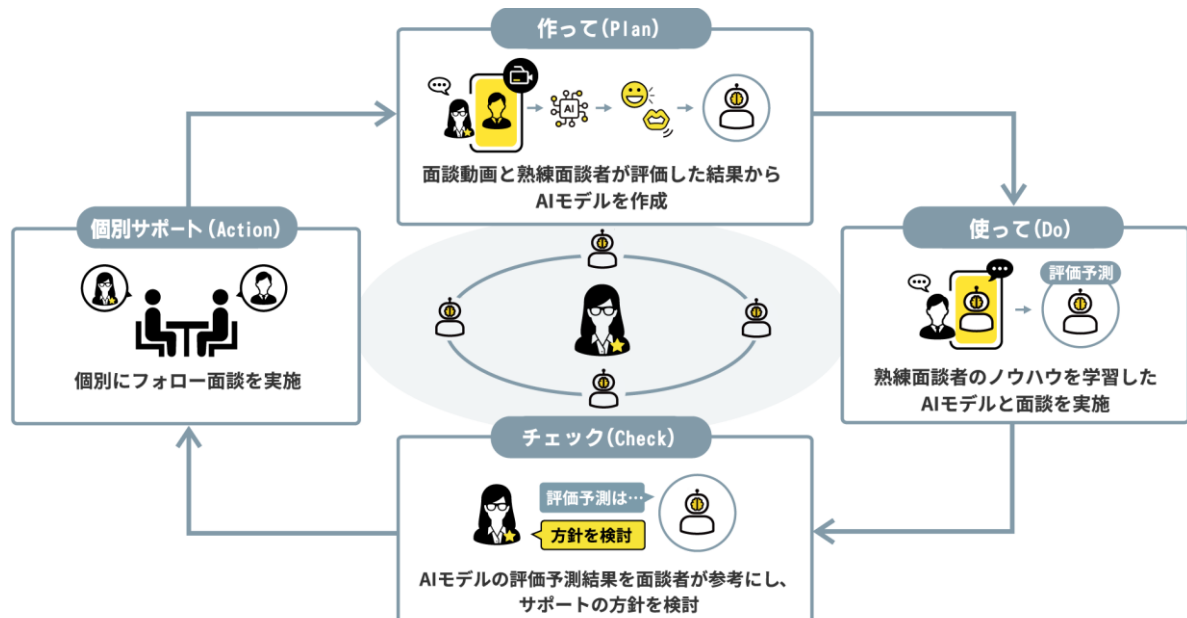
作って(Plan)

AI

面談動画と熟練面談者が評価した結果から AIモデルを作成

使って(Do)

評価予測

熟練面談者のノウハウを学習した AIモデルと面談を実施

チェック(Check)

評価予測は…

方針を検討

AIモデルの評価予測結果を面談者が参考にし、 サポートの方針を検討

個別サポート(Action)

個別にフォロー面談を実施